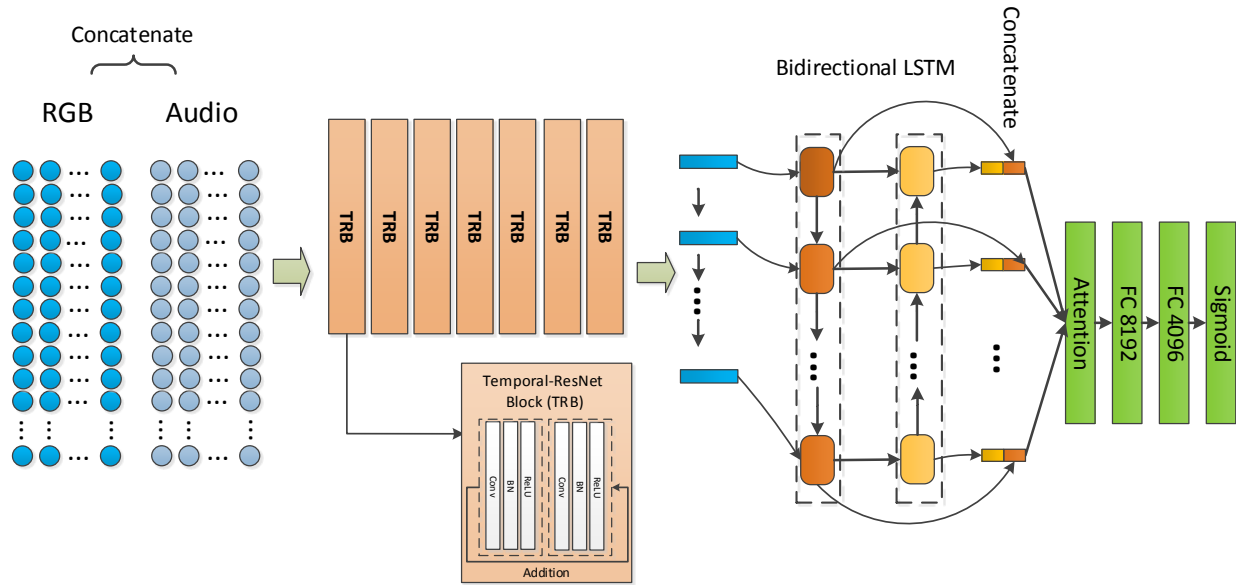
Concatenate

RGB

Audio

TRB

TRB

TRB

TRB

TRB

TRB

TRB

Temporal-ResNet Block (TRB)

Conv

BN

ReLU

Conv

BN

ReLU

Addition

Bidirectional LSTM

Concatenate

Attention

FC 8192

FC 4096

Sigmoid